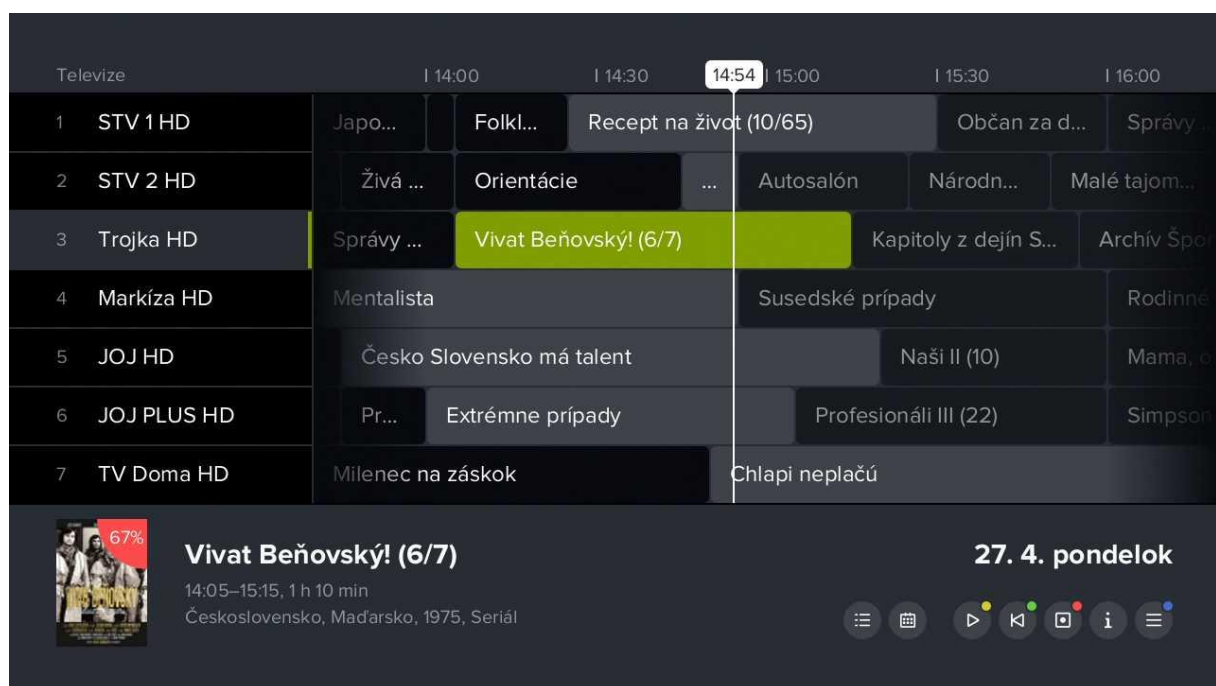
Televize | 14:00 | 14:30 14:54 | 15:00 | 15:30 | 16:00

1 STV 1 HD Japo... Folkl... Recept na život (10/65) Občan za d... Správy ...

2 STV 2 HD Živá ... Orientácie ... Autosalón Národn... Malé tajom...

3 Trojka HD Správy ... Vivat Beňovský! (6/7) Kapitoly z dejín S... Archív Špor

4 Markíza HD Mentalista Susedské prípady Rodinné

5 JOJ HD Česko Slovensko má talent Naši II (10) Mama, o

6 JOJ PLUS HD Pr... Extrémne prípady Profesionáli III (22) Simpson

7 TV Doma HD Milenec na záskok Chlapi neplačú

67%

Vivat Beňovský! (6/7)

14:05–15:15, 1 h 10 min

Československo, Maďarsko, 1975, Seriál

27. 4. pondelok

i